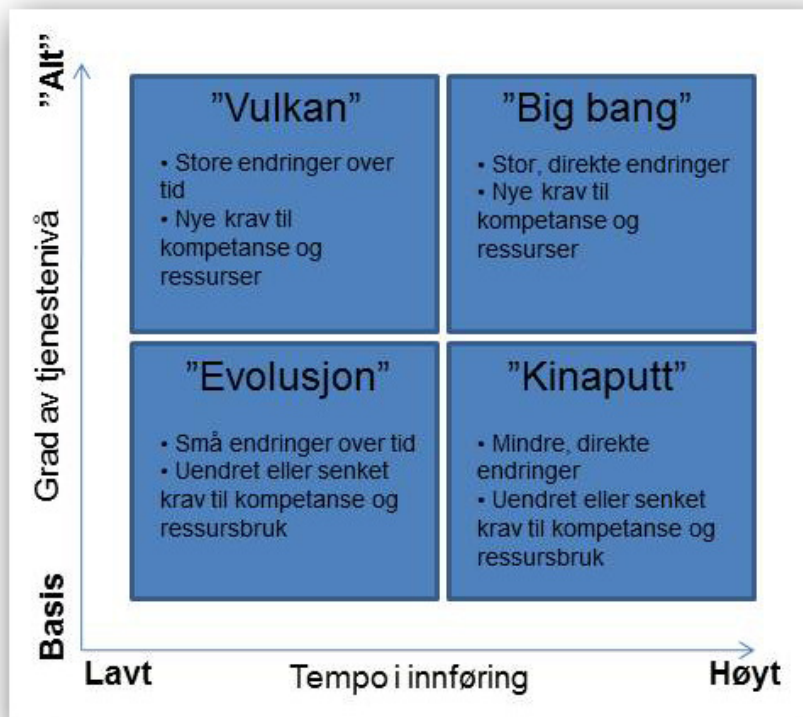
"Alt"

Grad av tjenestenivå

Basis

"Vulkan"

• Store endringer over tid
• Nye krav til kompetanse og ressurser

"Big bang"

• Stor, direkte endringer
• Nye krav til kompetanse og ressurser

"Evolusjon"

• Små endringer over tid
• Uendret eller senket krav til kompetanse og ressursbruk

"Kinaputt"

• Mindre, direkte endringer
• Uendret eller senket krav til kompetanse og ressursbruk

Lavt

Tempo i innføring

Høyt